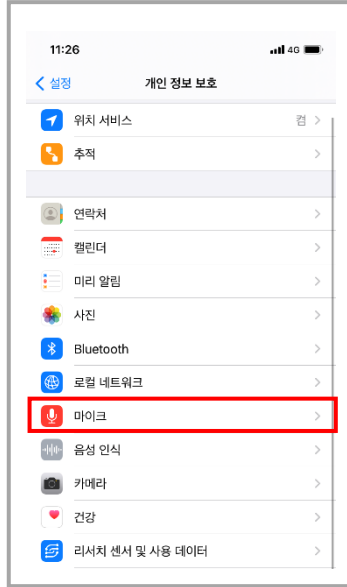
11:26

4G

< 설정

개인 정보 보호

위치 서비스 켬 >

추적 >

연락처 >

캘린더 >

미리 알림 >

사진 >

Bluetooth >

로컬 네트워크 >

마이크 >

음성 인식 >

카메라 >

건강 >

리서치 센서 및 사용 데이터 >